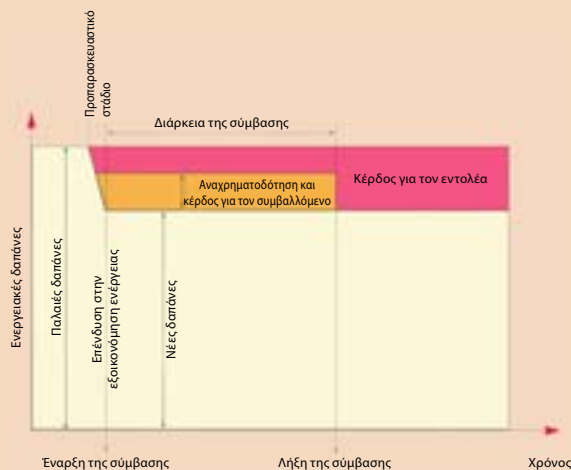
Προπαρασκευαστικό στάδιο

Διάρκεια της σύμβασης

Κέρδος για τον εντολέα

Αναχρηματοδότηση και κέρδος για τον συμβαλλόμενο

Ενεργειακές δαπάνες

Παλαιές δαπάνες

Επένδυση στην εξοικονόμηση ενέργειας

Νέες δαπάνες

Έναρξη της σύμβασης

Λήξη της σύμβασης

Χρόνος